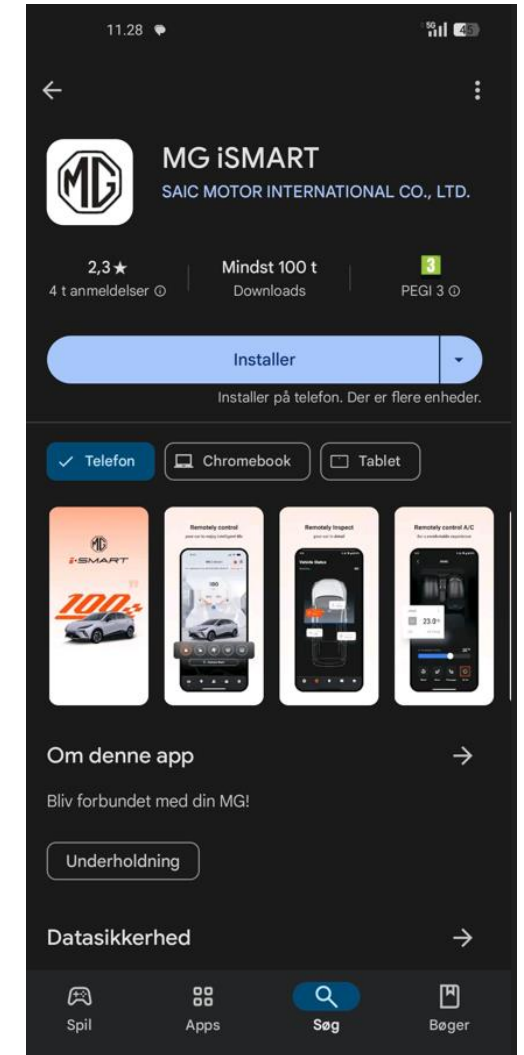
11.28

45

MG iSMART
SAIC MOTOR INTERNATIONAL CO., LTD.

2,3★
4 t anmeldelser ⓘ

Mindst 100 t
Downloads

3
PEGI 3 ⓘ

Installer

Installer på telefon. Der er flere enheder.

Telefon
Chromebook
Tablet

MG
i-SMART
100

Remotely control

Remotely inspect
Vehicle status

Remotely control A/C
23.0°

Om denne app

Bliv forbundet med din MG!

Underholdning

Datasikkerhed

Spil
Apps
Søg
Bøger